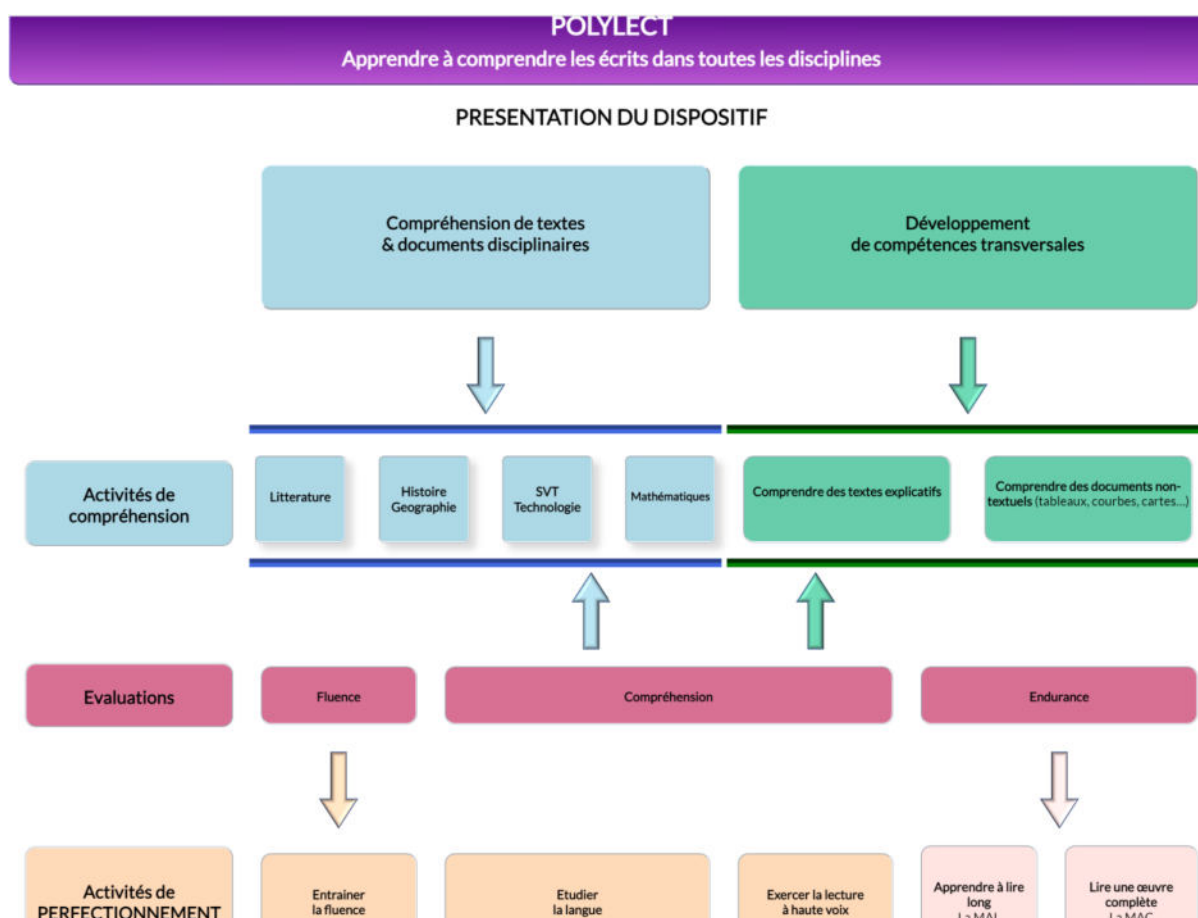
POLYLECT
Apprendre à comprendre les écrits dans toutes les disciplines

PRESENTATION DU DISPOSITIF

Compréhension de textes & documents disciplinaires

Développement de compétences transversales

Activités de compréhension

Litterature

Histoire Geographie

SVT Technologie

Mathématiques

Comprendre des textes explicatifs

Comprendre des documents non-textuels (tableaux, courbes, cartes...)

Evaluations

Fluence

Compréhension

Endurance

Activités de PERFECTIONNEMENT

Entrainer la fluence

Etudier la langue

Exercer la lecture à haute voix

Apprendre à lire long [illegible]

Lire une œuvre complète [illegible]